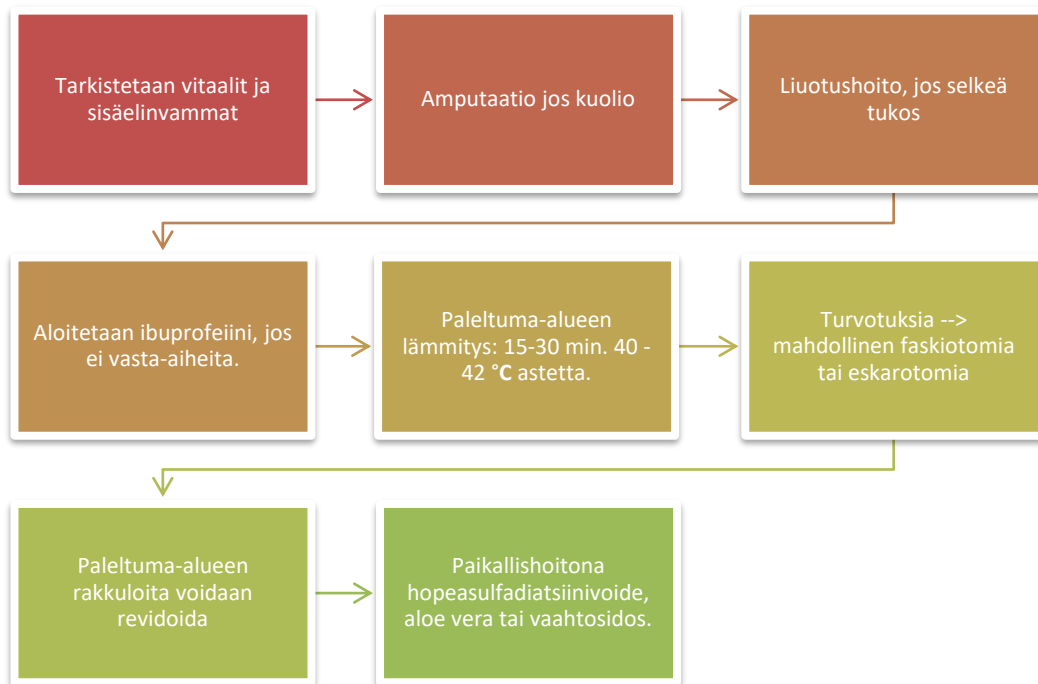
Tarkistetaan vitaalit ja sisäelinvammat

Amputaatio jos kuolio

Liuotushoito, jos selkeä tukos

Aloitetaan ibuprofeiini, jos ei vasta-aiheita.

Paleltuma-alueen lämmitys: 15-30 min. 40 - 42 °C astetta.

Turvotuksia --> mahdollinen faskiotomia tai eskarotomia

Paleltuma-alueen rakkuloita voidaan revidoida

Paikallishoitona hopeasulfadiatsiinivoide, aloe vera tai vaahtosidos.